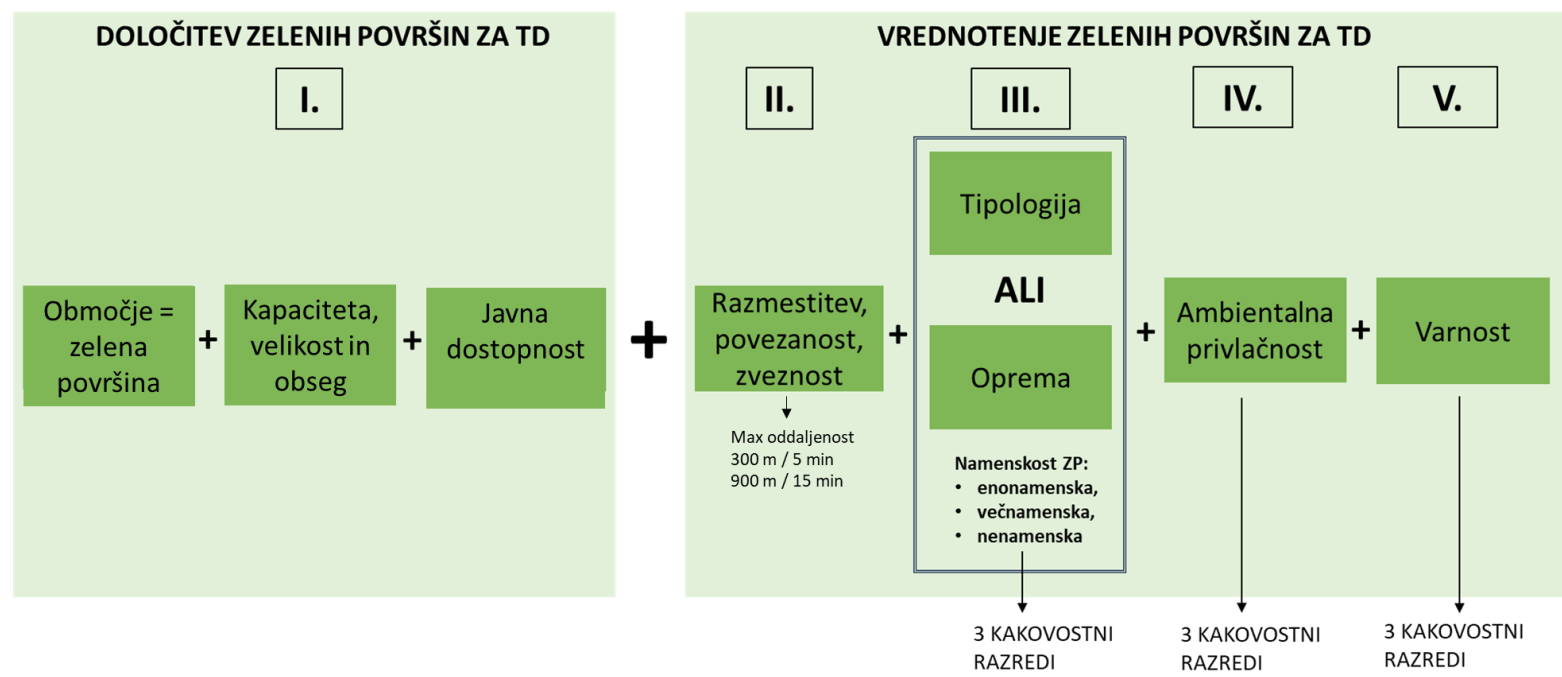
DOLOČITEV ZELENIH POVRŠIN ZA TD

I.

Območje = zelena površina + Kapaciteta, velikost in obseg + Javna dostopnost

+

VREDNOTENJE ZELENIH POVRŠIN ZA TD

II.

Razmestitev, povezanost, zveznost

Max oddaljenost
300 m / 5 min
900 m / 15 min

+

III.

Tipologija

ALI

Oprema

Namenskost ZP:
• enonamenska,
• večnamenska,
• nenamenska

3 KAKOVOSTNI RAZREDI

+

IV.

Ambientalna privlačnost

3 KAKOVOSTNI RAZREDI

+

V.

Varnost

3 KAKOVOSTNI RAZREDI